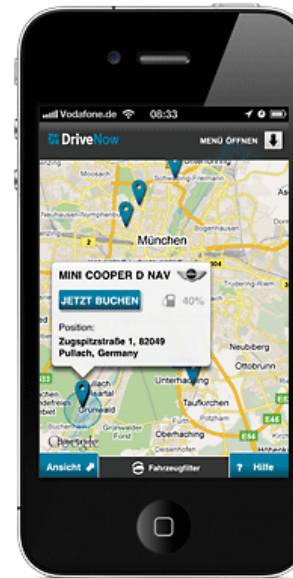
Vodafone.de 08:33

DriveNow

MENÜ ÖFFNEN

München

MINI COOPER D NAV

JETZT BUCHEN

40%

Position:
Zugspitzstraße 1, 82049
Pullach, Germany

Neubiberg

Ottobrunn

Unterhaching

Taufkirchen

Oberhaching

Grünwald

Pullach

Google

Ansicht

Fahrzeugfilter

? Hilfe